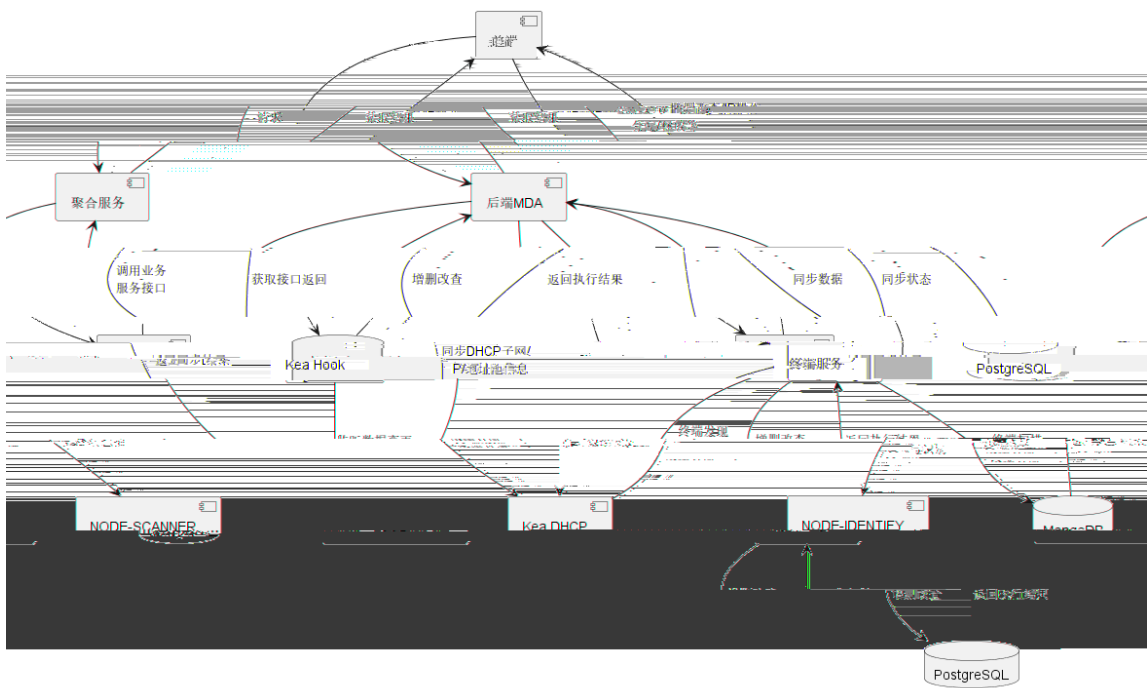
前端

请求

聚合服务

后端MDA

调用业务
服务接口

获取接口返回

增删改查

返回执行结果

同步数据

同步状态

Kea Hook

同步DHCP子网/
IP地址池信息

终端服务

PostgreSQL

NODE-SCANNER

Kea DHCP

NODE-IDENTIFY

MongoDB

终端发现

返回执行结果

PostgreSQL